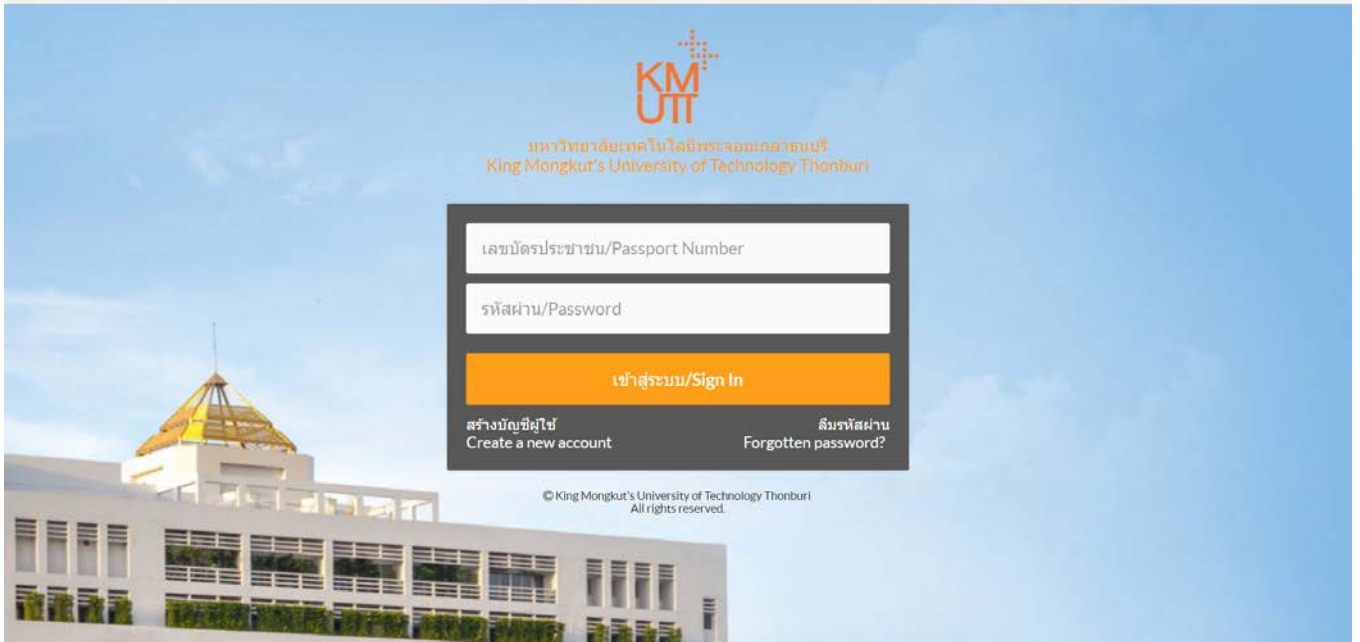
KM
UTT

มหาวิทยาลัยเทคโนโลยีพระจอมเกล้าธนบุรี
King Mongkut's University of Technology Thonburi

เลขบัตรประชาชน/Passport Number

รหัสผ่าน/Password

เข้าสู่ระบบ/Sign In

สร้างบัญชีผู้ใช้
Create a new account

ลืมรหัสผ่าน
Forgotten password?

© King Mongkut's University of Technology Thonburi
All rights reserved.